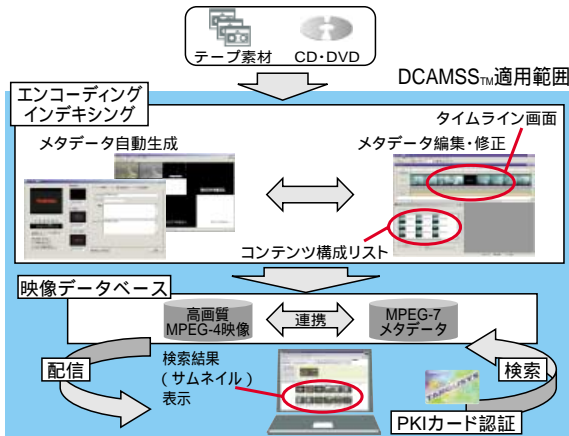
テープ素材　CD・DVD

DCAMSS™適用範囲

エンコーディング
インデキシング

メタデータ自動生成

タイムライン画面

メタデータ編集・修正

コンテンツ構成リスト

映像データベース

高画質
MPEG-4映像

連携

MPEG-7
メタデータ

配信

検索結果
（サムネイル）
表示

検索

PKIカード認証